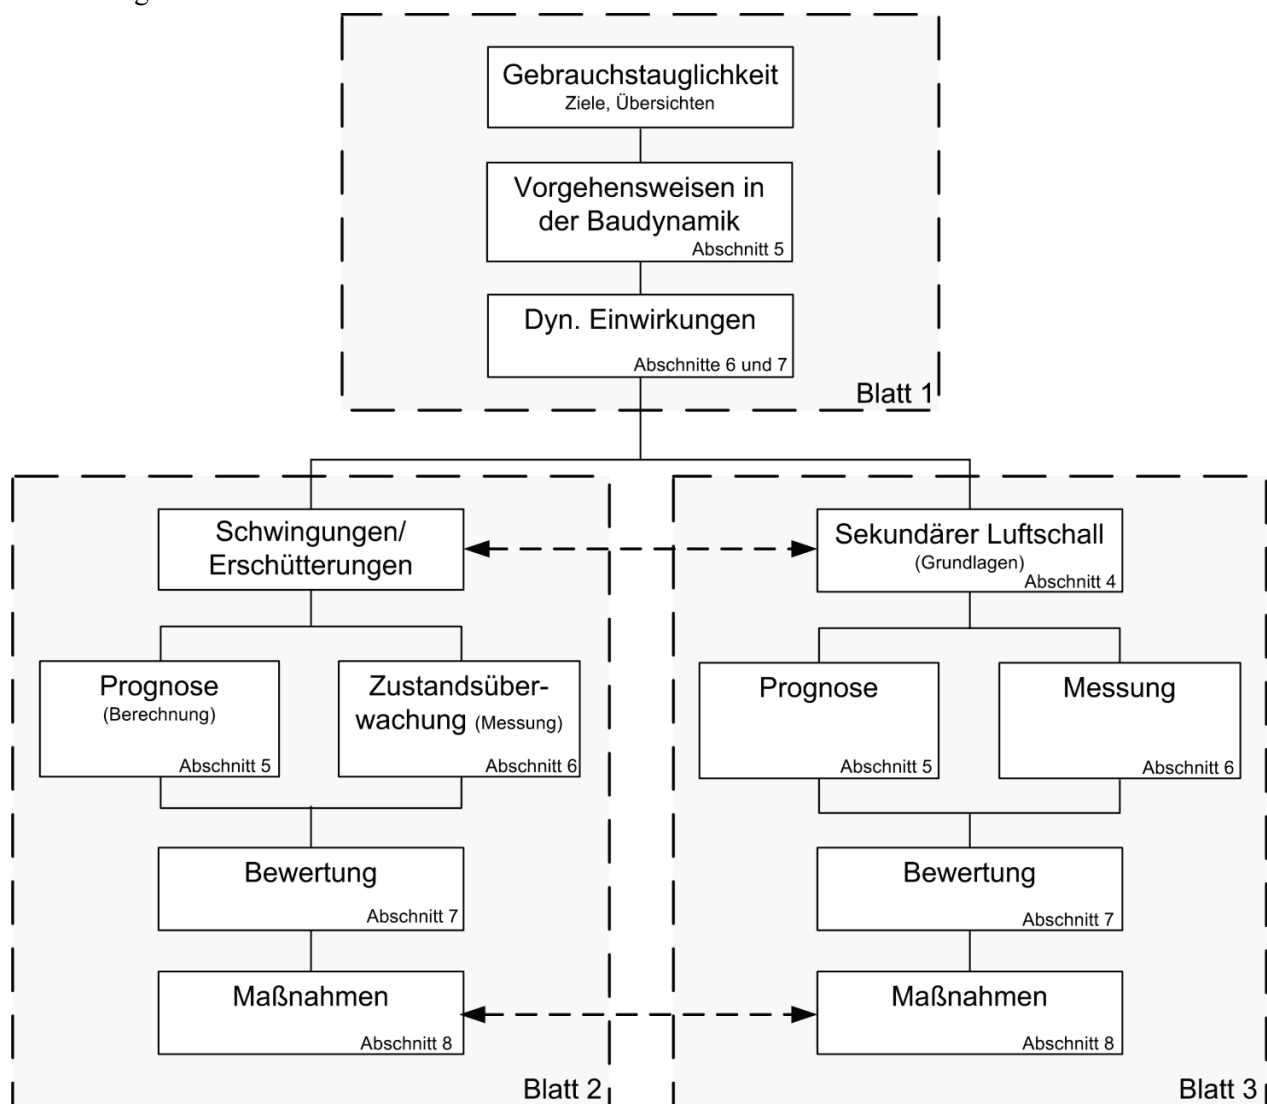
Gebrauchstauglichkeit
Ziele, Übersichten

Vorgehensweisen in der Baudynamik
Abschnitt 5

Dyn. Einwirkungen
Abschnitte 6 und 7

Blatt 1

Schwingungen/ Erschütterungen

Prognose
(Berechnung)
Abschnitt 5

Zustandsüberwachung (Messung)
Abschnitt 6

Bewertung
Abschnitt 7

Maßnahmen
Abschnitt 8

Blatt 2

Sekundärer Luftschall
(Grundlagen)
Abschnitt 4

Prognose
Abschnitt 5

Messung
Abschnitt 6

Bewertung
Abschnitt 7

Maßnahmen
Abschnitt 8

Blatt 3